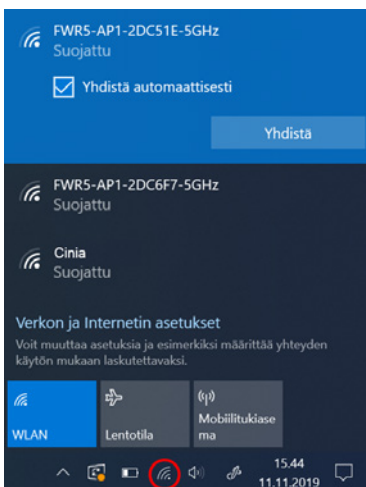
FWR5-AP1-2DC51E-5GHz
Suojattu

Yhdistä automaattisesti

Yhdistä

FWR5-AP1-2DC6F7-5GHz
Suojattu

Cinia
Suojattu

Verkon ja Internetin asetukset

Voit muuttaa asetuksia ja esimerkiksi määrittää yhteyden käytön mukaan laskutettavaksi.

WLAN

Lentotila

Mobiilitukiasema

15.44
11.11.2019